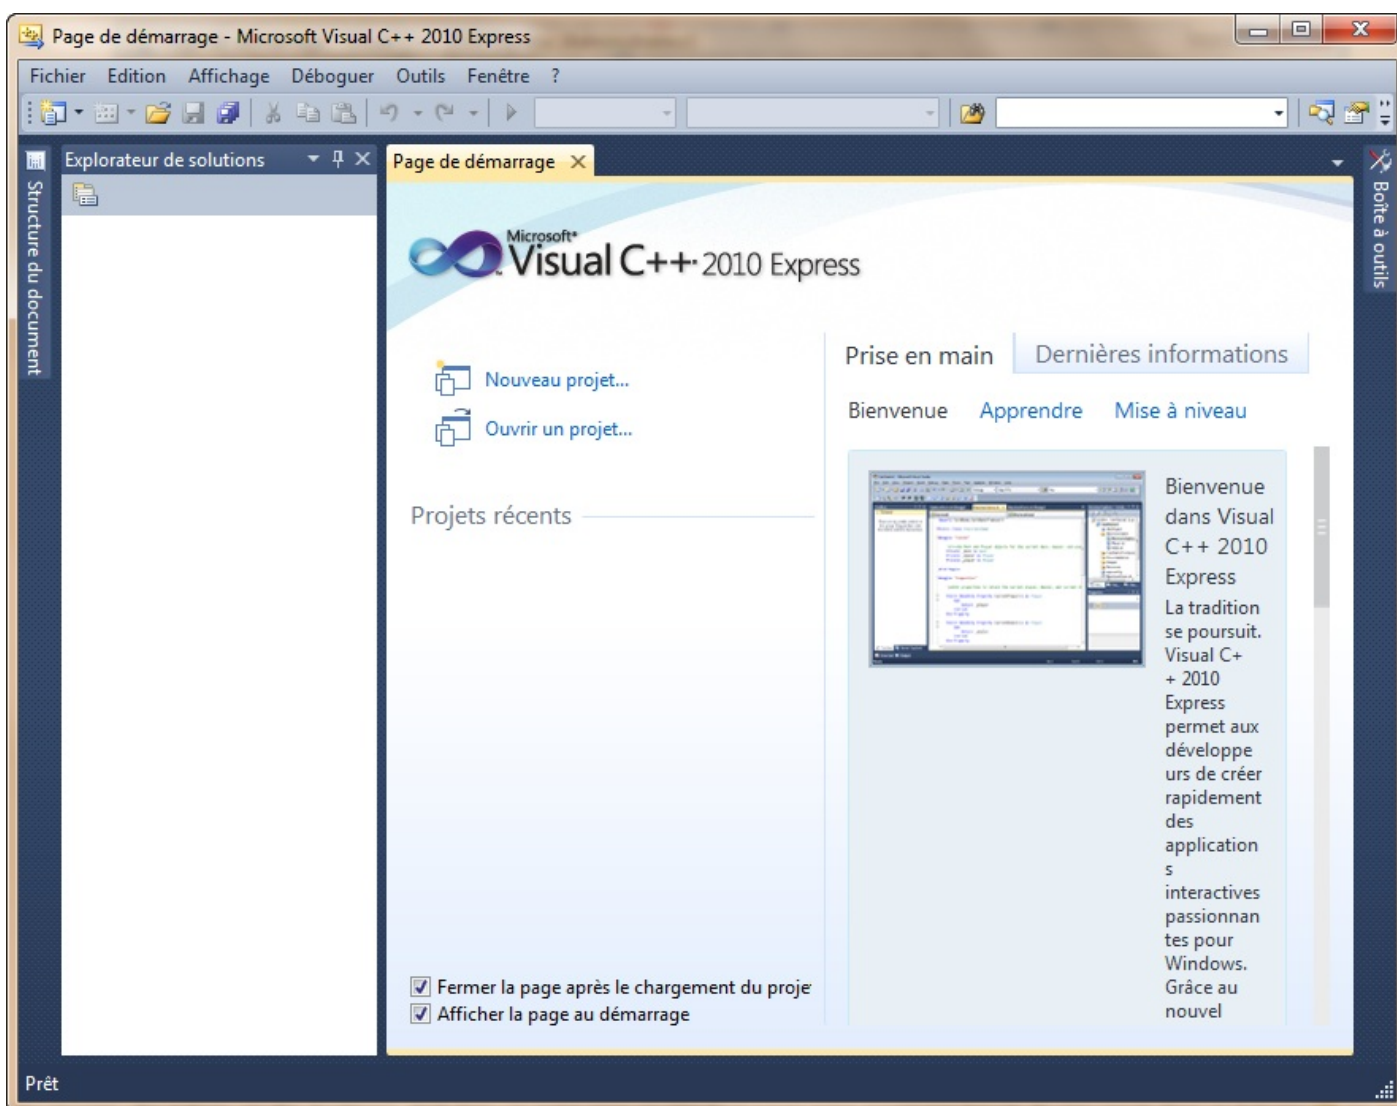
Page de démarrage - Microsoft Visual C++ 2010 Express

Fichier Edition Affichage Déboguer Outils Fenêtre ?

Structure du document

Explorateur de solutions

Page de démarrage

Boîte à outils

Microsoft® Visual C++ 2010 Express

Nouveau projet...

Ouvrir un projet...

Projets récents

Prise en main Dernières informations

Bienvenue Apprendre Mise à niveau

Bienvenue dans Visual C++ 2010 Express

La tradition se poursuit. Visual C++ 2010 Express permet aux développeurs de créer rapidement des applications interactives passionnantes pour Windows. Grâce au nouvel

Fermer la page après le chargement du proje

Afficher la page au démarrage

Prêt